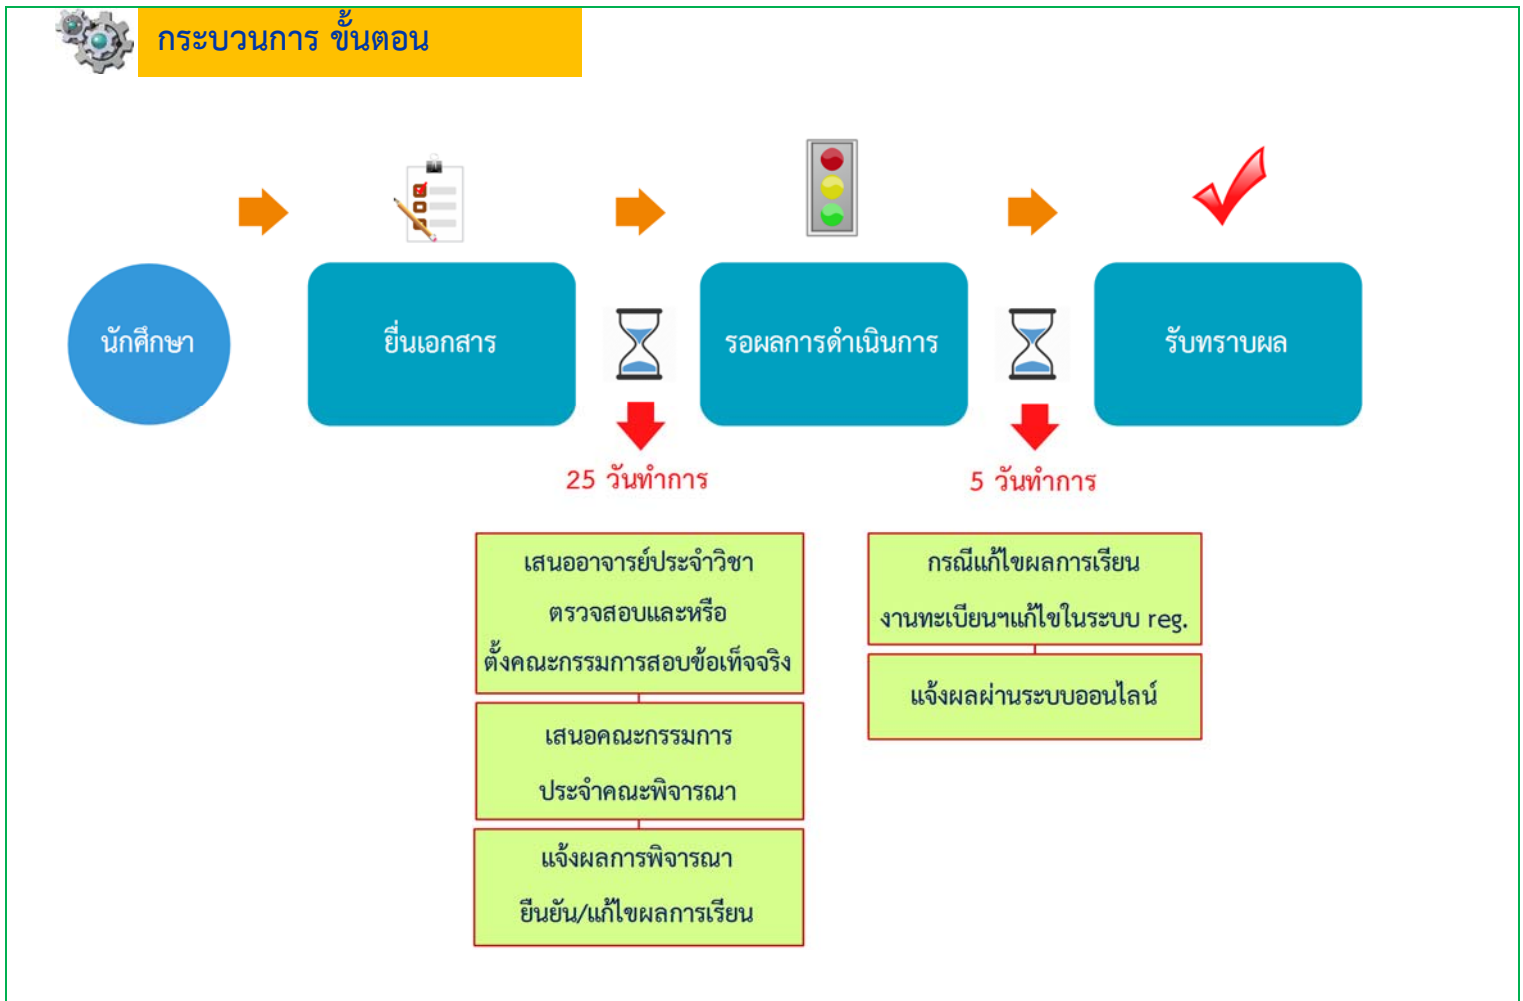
กระบวนการ ขั้นตอน

นักศึกษา

ยื่นเอกสาร

รอผลการดำเนินการ

รับทราบผล

25 วันทำการ

5 วันทำการ

เสนออาจารย์ประจำวิชา ตรวจสอบและหรือ ตั้งคณะกรรมการสอบข้อเท็จจริง

เสนอคณะกรรมการ ประจำคณะพิจารณา

แจ้งผลการพิจารณา ยืนยัน/แก้ไขผลการเรียน

กรณีแก้ไขผลการเรียน งานทะเบียนฯแก้ไขในระบบ reg.

แจ้งผลผ่านระบบออนไลน์